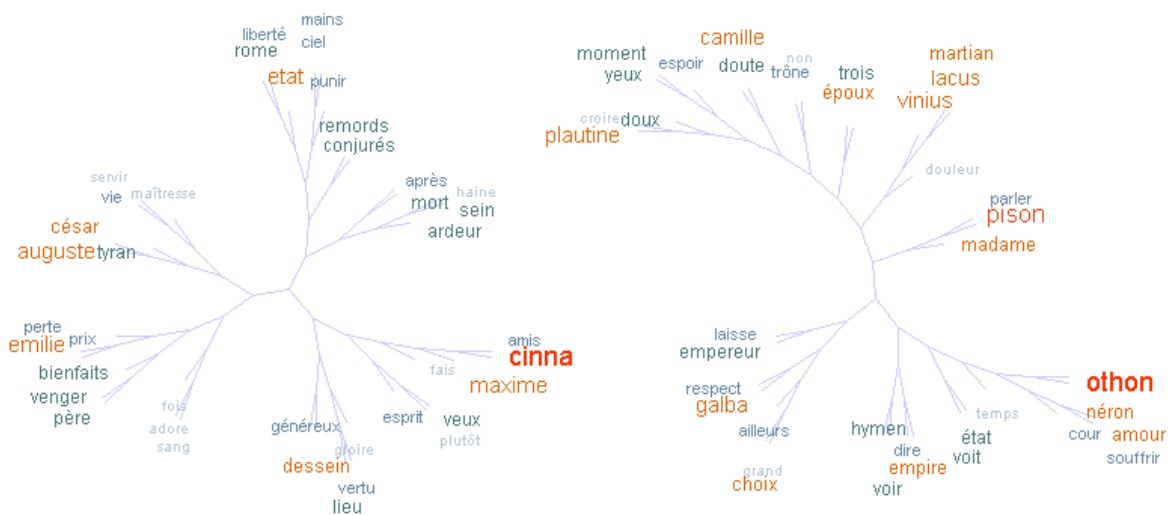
liberté
mains
rome
ciel
etat
punir
remords
conjurés
servir
vie
maîtresse
après
haine
mort
sein
ardeur
césar
auguste
tyran
perte
prix
emilie
bienfaits
venger
père
fois
adore
sang
généreux
gloire
dessein
vertu
lieu
esprit
veux
plutôt
fais
amis
cinna
maxime

moment
yeux
espoir
camille
doute
non
trône
trois
époux
martian
lacus
vinius
croire
doux
plautine
douleur
parler
pison
madame
laisse
empereur
respect
galba
ailleurs
grand
choix
hymen
dire
empire
voir
état
voit
temps
othon
néron
cour
amour
souffrir